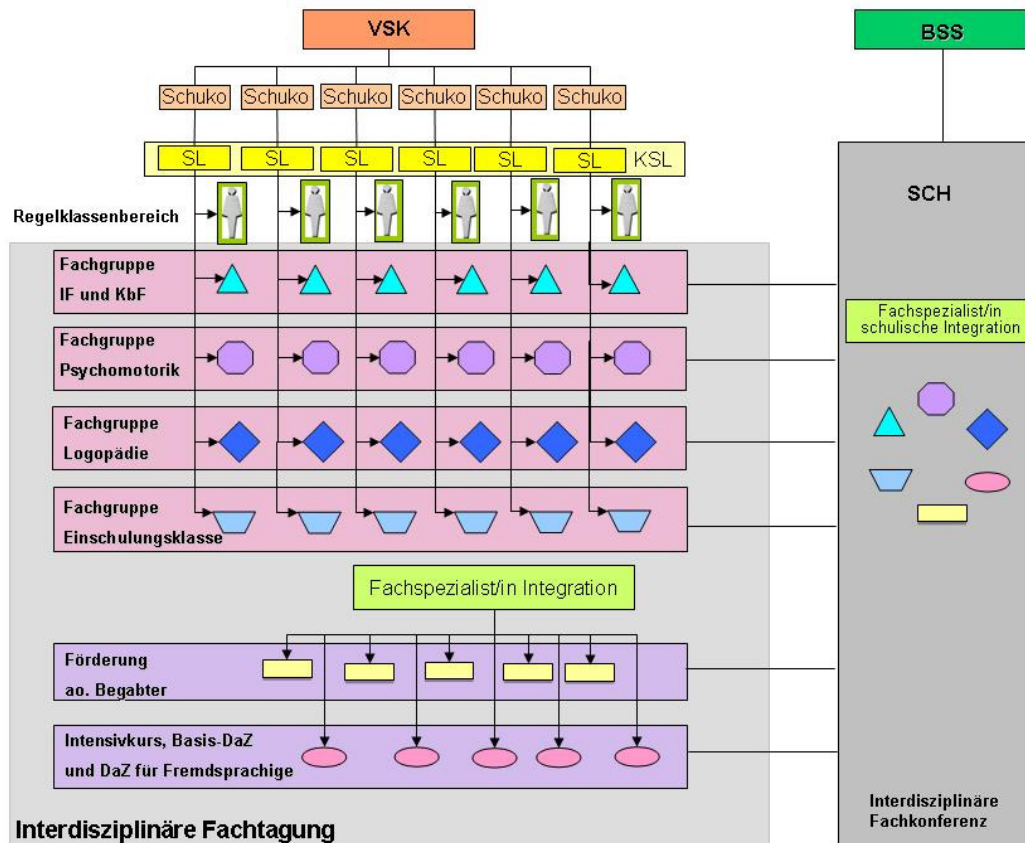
VSK

BSS

Schuko Schuko Schuko Schuko Schuko Schuko

SL SL SL SL SL SL KSL

SCH

Regelklassenbereich

Fachgruppe IF und KbF

Fachspezialist/in schulische Integration

Fachgruppe Psychomotorik

Fachgruppe Logopädie

Fachgruppe Einschulungsklasse

Fachspezialist/in Integration

Förderung ao. Begabter

Intensivkurs, Basis-DaZ und DaZ für Fremdsprachige

Interdisziplinäre Fachtagung

Interdisziplinäre Fachkonferenz